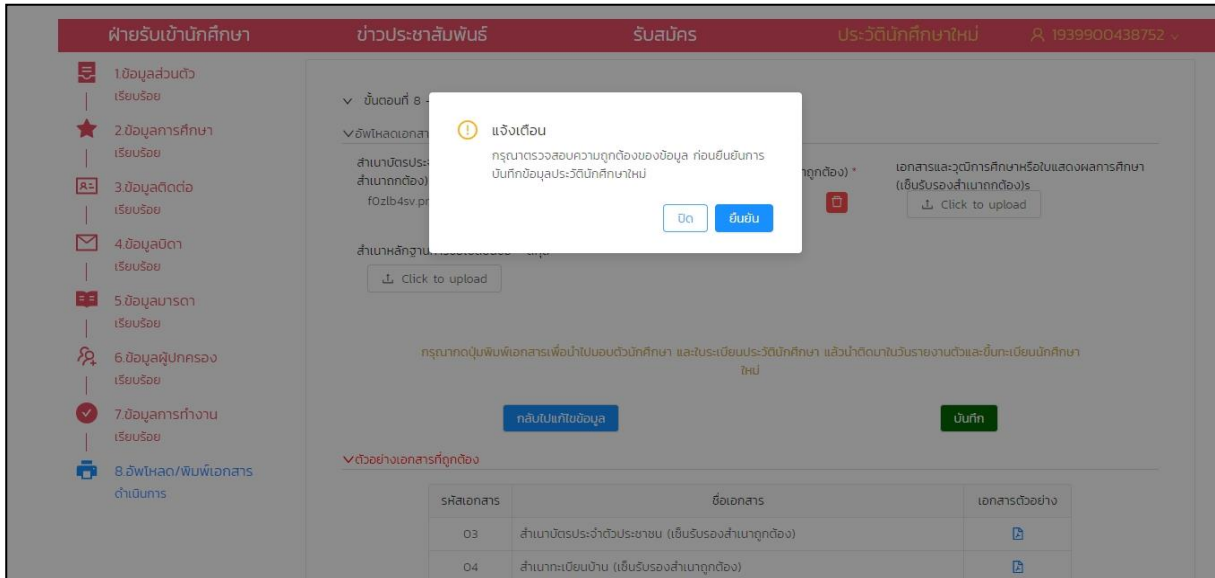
ฝ่ายรับเข้านักศึกษา ข่าวประชาสัมพันธ์ รับสมัคร ประวัตินักศึกษาใหม่ 1939900438752

1.ข้อมูลส่วนตัว
เรียบร้อย
2.ข้อมูลการศึกษา
เรียบร้อย
3.ข้อมูลติดต่อ
เรียบร้อย
4.ข้อมูลบิดา
เรียบร้อย
5.ข้อมูลมารดา
เรียบร้อย
6.ข้อมูลผู้ปกครอง
เรียบร้อย
7.ข้อมูลการทำงาน
เรียบร้อย
8.อัพโหลด/พิมพ์เอกสาร
ดำเนินการ

ขั้นตอนที่ 8 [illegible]

อัพโหลดเอกสา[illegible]

สำเนาบัตรประ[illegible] สำเนาถูกต้อง)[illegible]
f0zlb4sv.pn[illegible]

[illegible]ถูกต้อง) *

เอกสารและวุฒิการศึกษาหรือใบแสดงผลการศึกษา (เซ็นรับรองสำเนาถูกต้อง)s

Click to upload

สำเนาหลักฐาน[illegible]

Click to upload

แจ้งเตือน
กรุณาตรวจสอบความถูกต้องของข้อมูล ก่อนยืนยันการบันทึกข้อมูลประวัตินักศึกษาใหม่
ปิด ยืนยัน

กรุณากดปุ่มพิมพ์เอกสารเพื่อนำไปมอบตัวนักศึกษา และใบระเบียนประวัตินักศึกษา แล้วนำติดมาในวันรายงานตัวและขึ้นทะเบียนนักศึกษาใหม่

กลับไปแก้ไขข้อมูล บันทึก

ตัวอย่างเอกสารที่ถูกต้อง

| รหัสเอกสาร | ชื่อเอกสาร | เอกสารตัวอย่าง |
|---|---|---|
| 03 | สำเนาบัตรประจำตัวประชาชน (เซ็นรับรองสำเนาถูกต้อง) | |
| 04 | สำเนาทะเบียนบ้าน (เซ็นรับรองสำเนาถูกต้อง) | |